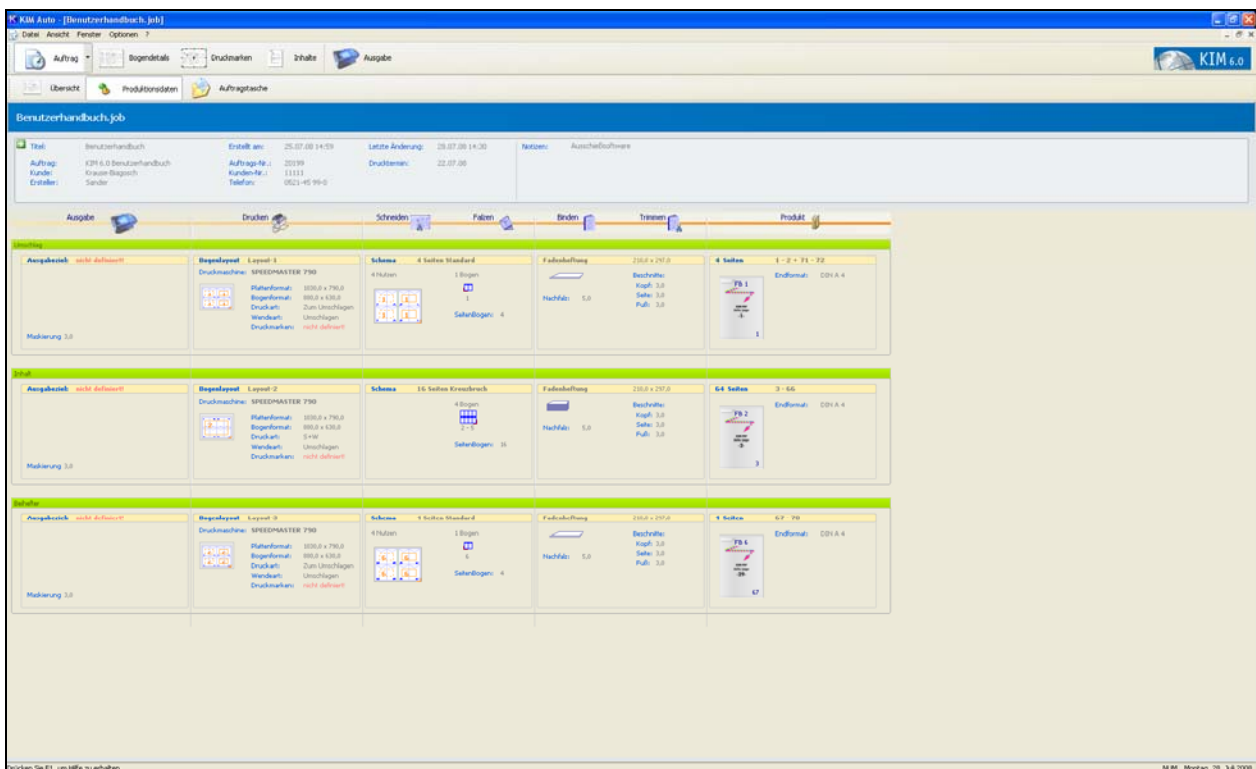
KIM Auto - [Benutzerhandbuch.job]

Datei Ansicht Fenster Optionen ?

Auftrag Bogendetails Druckmarken Inhalte Ausgabe

KIM 6.0

Übersicht Produktionsdaten Auftragstasche

Benutzerhandbuch.job

Titel: Benutzerhandbuch
Auftrag: KIM 6.0 Benutzerhandbuch
Kunde: Krause-Biagosch
Ersteller: Sander

Erstellt am: 25.07.08 14:59
Auftrags-Nr.: 20199
Kunden-Nr.: 11111
Telefon: 0521-45 99-0

Letzte Änderung: 28.07.08 14:30
Drucktermin: 22.07.08

Notizen: Ausschießsoftware

Ausgabe | Drucken | Schneiden | Falzen | Binden | Trimmen | Produkt

Umschlag

Ausgabeziel: nicht definiert!
Maskierung 3,0

Bogenlayout Layout-1
Druckmaschine: SPEEDMASTER 790
Plattenformat: 1030,0 x 790,0
Bogenformat: 880,0 x 630,0
Druckart: Zum Umschlagen
Wendeart: Umschlagen
Druckmarken: nicht definiert

Schema 4 Seiten Standard
4 Nutzen
1 Bogen
1
SeitenBogen: 4

Fadenheftung 210,0 x 297,0
Nachfalz: 5,0
Beschnitte:
Kopf: 3,0
Seite: 3,0
Fuß: 3,0

4 Seiten 1 - 2 + 71 - 72
Endformat: DIN A 4
FB 1
1

Inhalt

Ausgabeziel: nicht definiert!
Maskierung 3,0

Bogenlayout Layout-2
Druckmaschine: SPEEDMASTER 790
Plattenformat: 1030,0 x 790,0
Bogenformat: 880,0 x 630,0
Druckart: S+W
Wendeart: Umschlagen
Druckmarken: nicht definiert

Schema 16 Seiten Kreuzbruch
4 Bogen
2 - 5
SeitenBogen: 16

Fadenheftung 210,0 x 297,0
Nachfalz: 5,0
Beschnitte:
Kopf: 3,0
Seite: 3,0
Fuß: 3,0

64 Seiten 3 - 66
Endformat: DIN A 4
FB 2
3

Beihefter

Ausgabeziel: nicht definiert!
Maskierung 3,0

Bogenlayout Layout-3
Druckmaschine: SPEEDMASTER 790
Plattenformat: 1030,0 x 790,0
Bogenformat: 880,0 x 630,0
Druckart: Zum Umschlagen
Wendeart: Umschlagen
Druckmarken: nicht definiert

Schema 4 Seiten Standard
4 Nutzen
1 Bogen
6
SeitenBogen: 4

Fadenheftung 210,0 x 297,0
Nachfalz: 5,0
Beschnitte:
Kopf: 3,0
Seite: 3,0
Fuß: 3,0

4 Seiten 67 - 70
Endformat: DIN A 4
FB 6
67

Drücken Sie F1, um Hilfe zu erhalten.

NUM Montag, 28. 7.8.2008